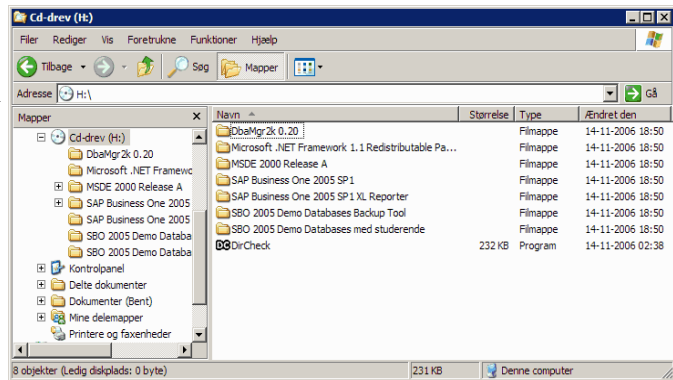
Cd-drev (H:)

Filer Rediger Vis Foretrukne Funktioner Hjælp

Tilbage Søg Mapper

Adresse H:\ Gå

Mapper

Cd-drev (H:)
DbaMgr2k 0.20
Microsoft .NET Framewo
MSDE 2000 Release A
SAP Business One 2005
SAP Business One 2005
SBO 2005 Demo Databa
SBO 2005 Demo Databa
Kontrolpanel
Delte dokumenter
Dokumenter (Bent)
Mine delemapper
Printere og faxenheder

| Navn | Størrelse | Type | Ændret den |
|---|---|---|---|
| DbaMgr2k 0.20 | | Filmappe | 14-11-2006 18:50 |
| Microsoft .NET Framework 1.1 Redistributable Pa... | | Filmappe | 14-11-2006 18:50 |
| MSDE 2000 Release A | | Filmappe | 14-11-2006 18:50 |
| SAP Business One 2005 SP1 | | Filmappe | 14-11-2006 18:50 |
| SAP Business One 2005 SP1 XL Reporter | | Filmappe | 14-11-2006 18:50 |
| SBO 2005 Demo Databases Backup Tool | | Filmappe | 14-11-2006 18:50 |
| SBO 2005 Demo Databases med studerende | | Filmappe | 14-11-2006 18:50 |
| DirCheck | 232 KB | Program | 14-11-2006 02:38 |

8 objekter (Ledig diskplads: 0 byte) 231 KB Denne computer